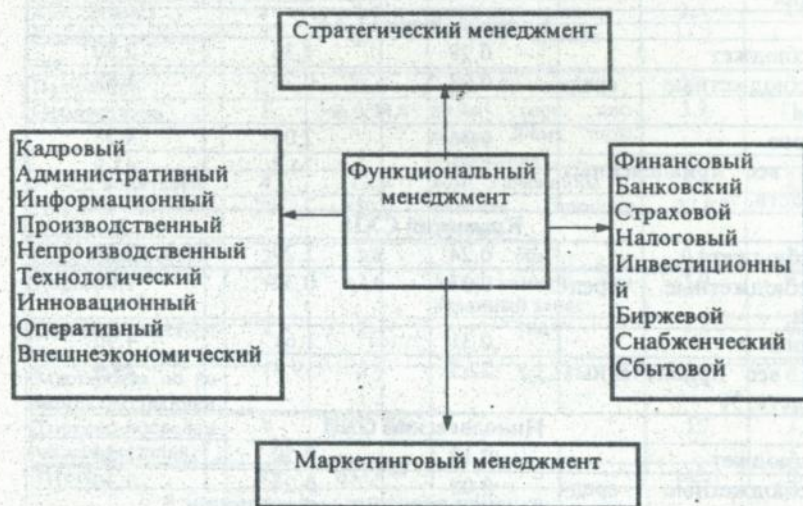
Стратегический менеджмент

Кадровый
Административный
Информационный
Производственный
Непроизводственный
Технологический
Инновационный
Оперативный
Внешнеэкономический

Функциональный менеджмент

Финансовый
Банковский
Страховой
Налоговый
Инвестиционный
Биржевой
Снабженческий
Сбытовой

Маркетинговый менеджмент